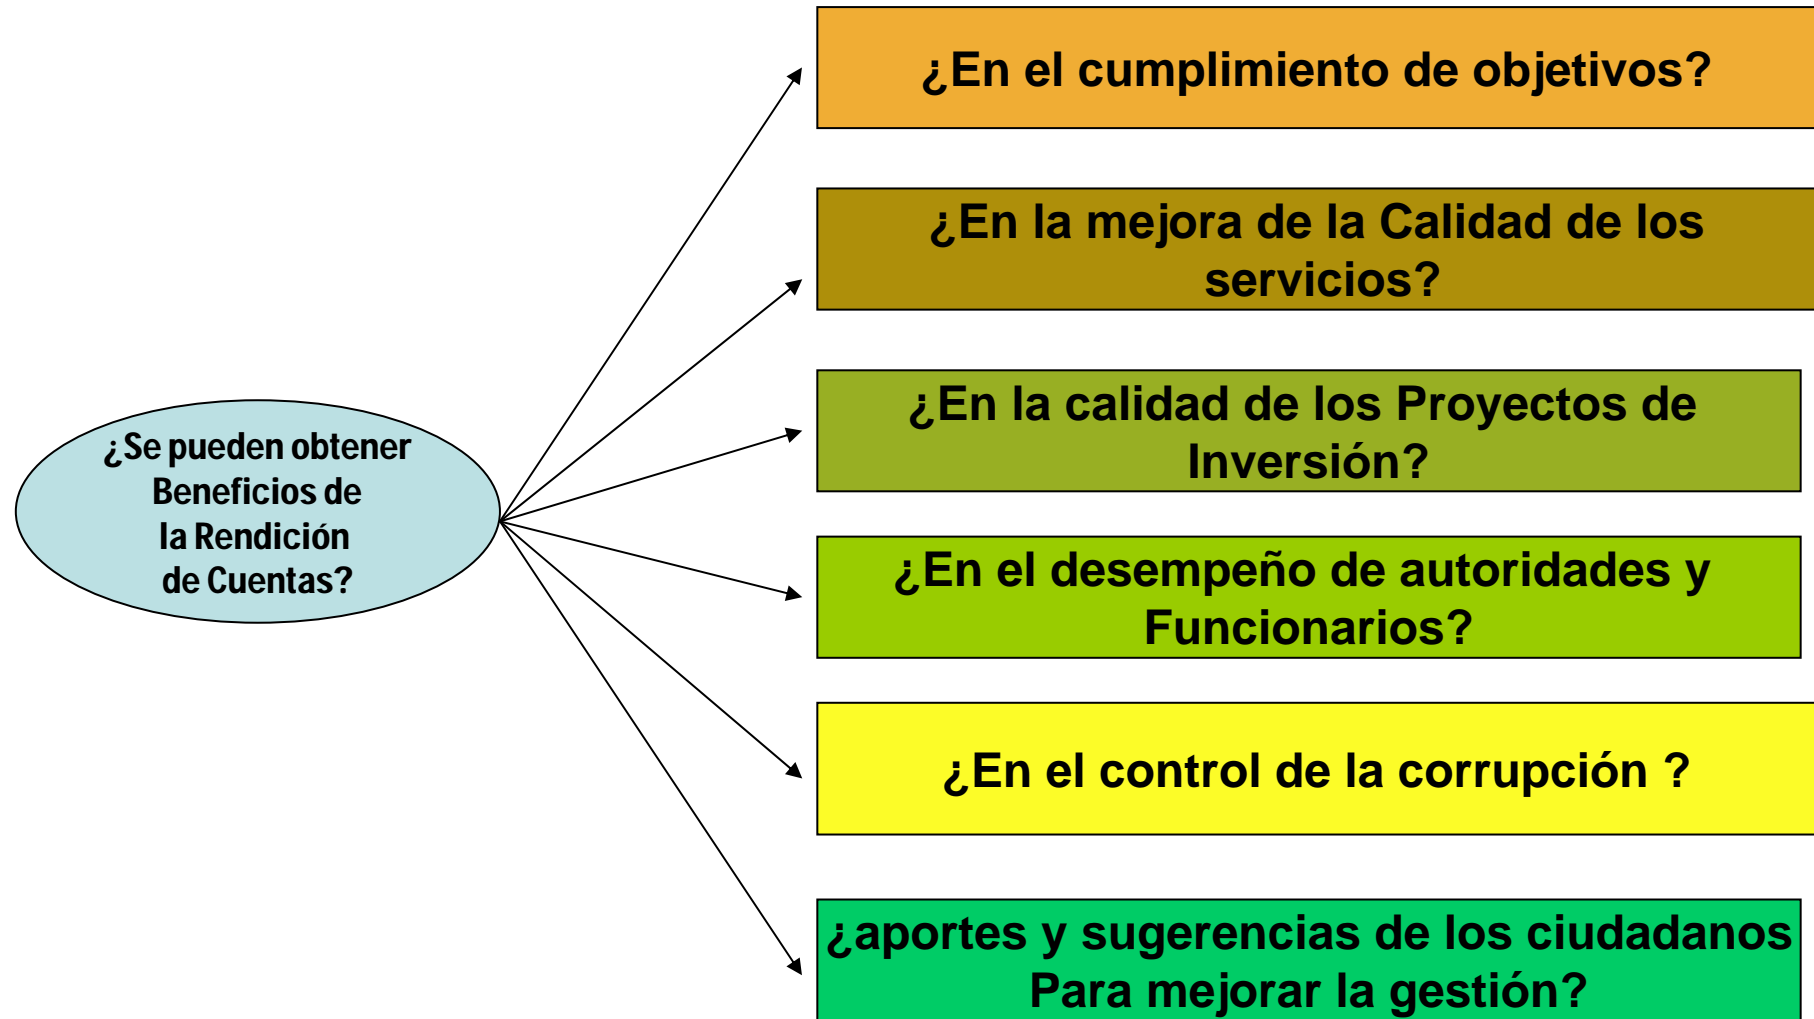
¿Se pueden obtener Beneficios de la Rendición de Cuentas?

¿En el cumplimiento de objetivos?

¿En la mejora de la Calidad de los servicios?

¿En la calidad de los Proyectos de Inversión?

¿En el desempeño de autoridades y Funcionarios?

¿En el control de la corrupción ?

¿aportes y sugerencias de los ciudadanos Para mejorar la gestión?